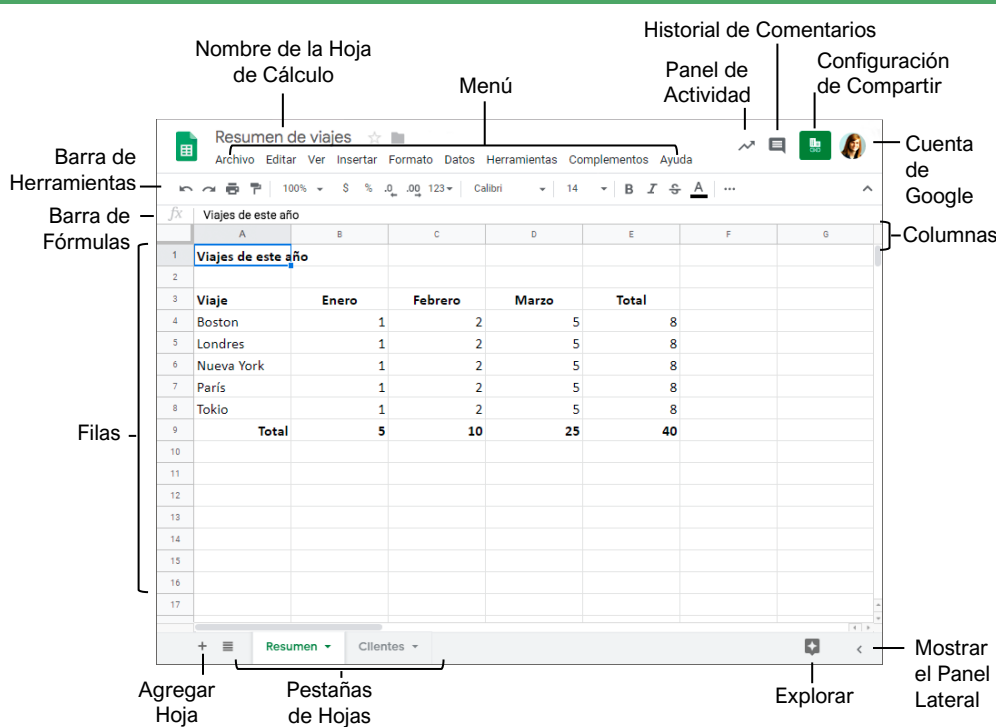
Nombre de la Hoja de Cálculo

Menú

Historial de Comentarios

Panel de Actividad

Configuración de Compartir

Resumen de viajes

Archivo Editar Ver Insertar Formato Datos Herramientas Complementos Ayuda

Cuenta de Google

Barra de Herramientas

100% $ % .0 .00 123 Calibri 14 B I S A ···

Barra de Fórmulas

$fx$ Viajes de este año

Columnas

| | A | B | C | D | E | F | G |
|---|---|---|---|---|---|---|---|
| 1 | Viajes de este año | | | | | | |
| 2 | | | | | | | |
| 3 | Viaje | Enero | Febrero | Marzo | Total | | |
| 4 | Boston | 1 | 2 | 5 | 8 | | |
| 5 | Londres | 1 | 2 | 5 | 8 | | |
| 6 | Nueva York | 1 | 2 | 5 | 8 | | |
| 7 | París | 1 | 2 | 5 | 8 | | |
| 8 | Tokio | 1 | 2 | 5 | 8 | | |
| 9 | Total | 5 | 10 | 25 | 40 | | |
| 10 | | | | | | | |
| 11 | | | | | | | |
| 12 | | | | | | | |
| 13 | | | | | | | |
| 14 | | | | | | | |
| 15 | | | | | | | |
| 16 | | | | | | | |
| 17 | | | | | | | |

Filas

+ Resumen Clientes

Agregar Hoja

Pestañas de Hojas

Explorar

Mostrar el Panel Lateral